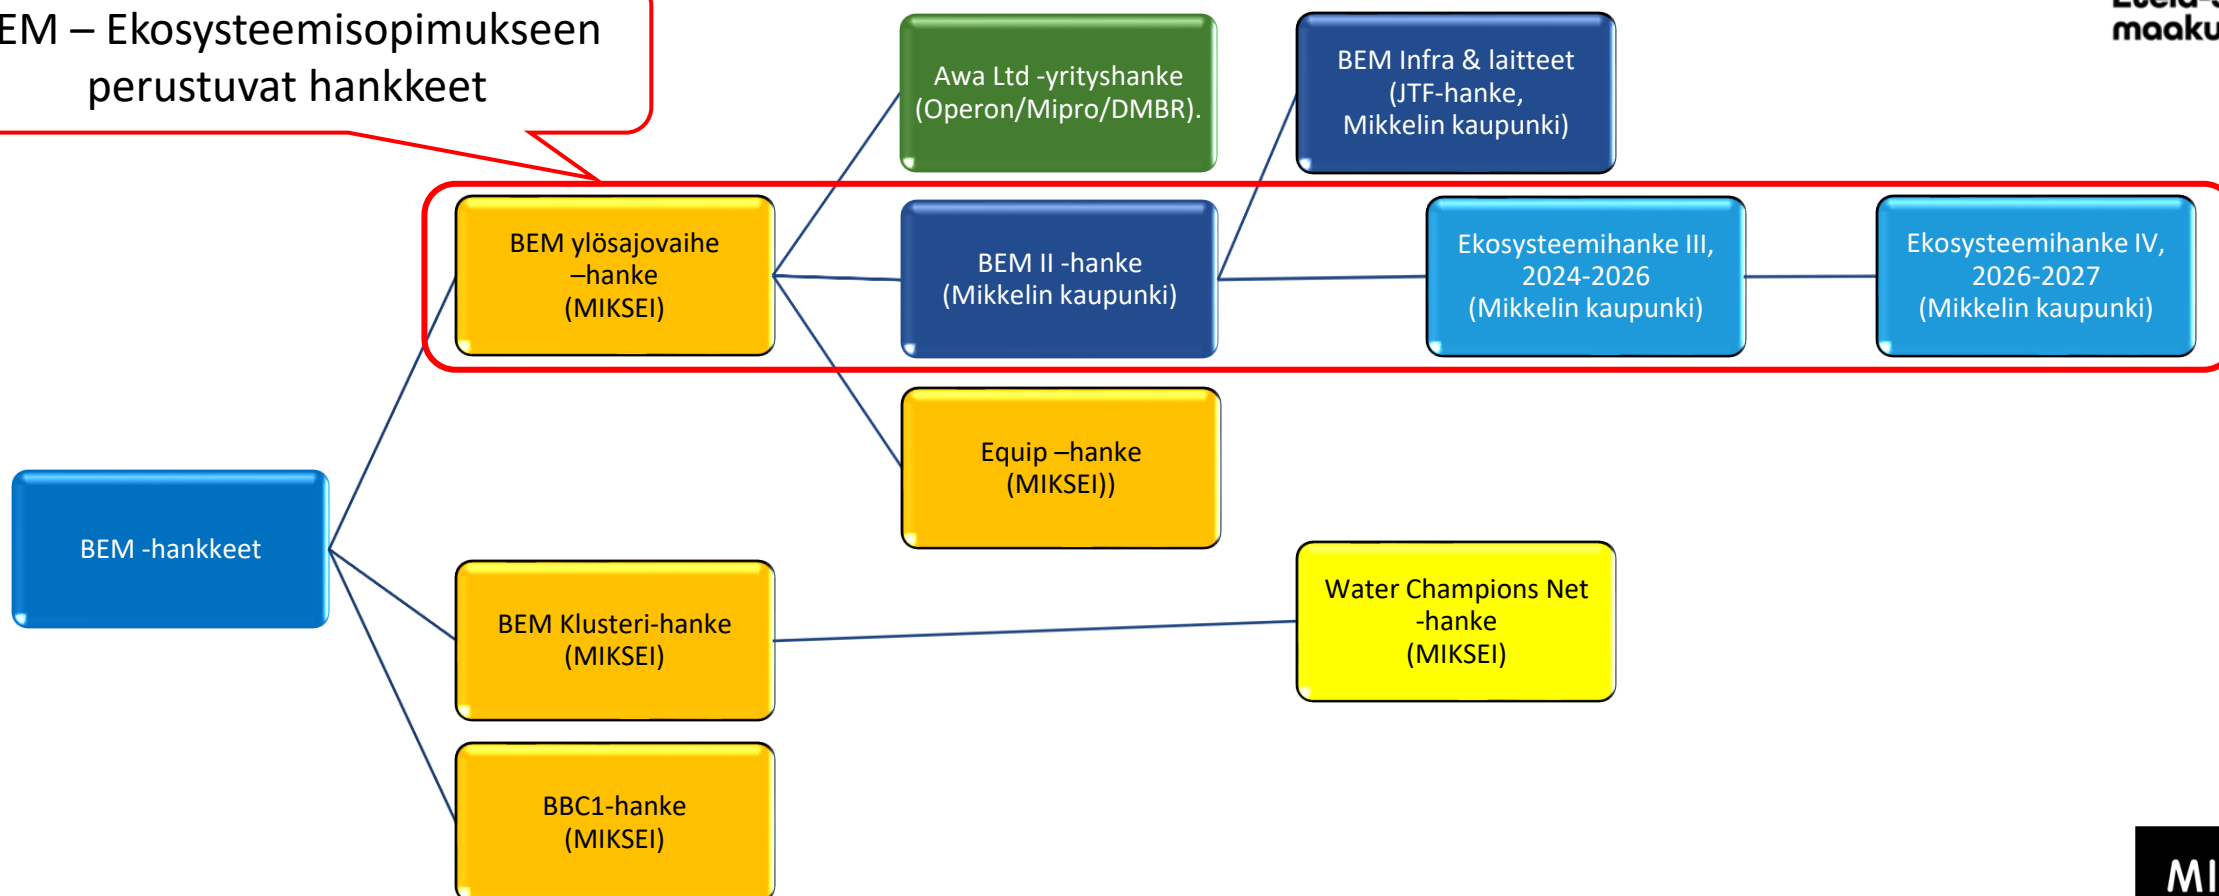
EM – Ekosysteemisopimukseen perustuvat hankkeet

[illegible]
maaku

Awa Ltd -yrityshanke (Operon/Mipro/DMBR).

BEM Infra & laitteet (JTF-hanke, Mikkelin kaupunki)

BEM ylösajovaihe –hanke (MIKSEI)

BEM II -hanke (Mikkelin kaupunki)

Ekosysteemihanke III, 2024-2026 (Mikkelin kaupunki)

Ekosysteemihanke IV, 2026-2027 (Mikkelin kaupunki)

Equip –hanke (MIKSEI))

BEM -hankkeet

BEM Klusteri-hanke (MIKSEI)

Water Champions Net -hanke (MIKSEI)

BBC1-hanke (MIKSEI)

MI